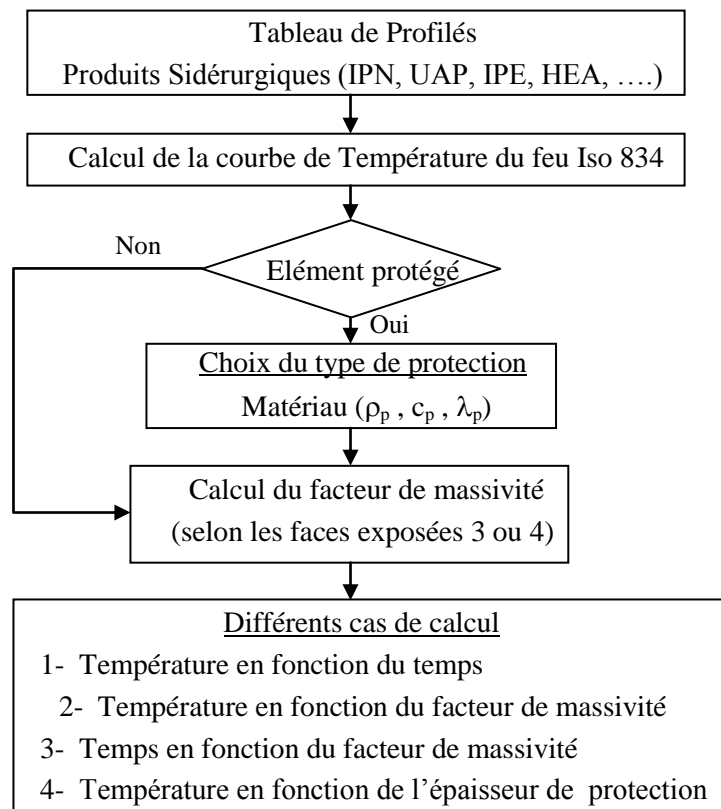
Tableau de Profilés
Produits Sidérurgiques (IPN, UAP, IPE, HEA, ….)

Calcul de la courbe de Température du feu Iso 834

Non

Elément protégé

Oui

Choix du type de protection
Matériau ($\rho_p$ , $c_p$ , $\lambda_p$)

Calcul du facteur de massivité
(selon les faces exposées 3 ou 4)

Différents cas de calcul
1- Température en fonction du temps
2- Température en fonction du facteur de massivité
3- Temps en fonction du facteur de massivité
4- Température en fonction de l'épaisseur de protection